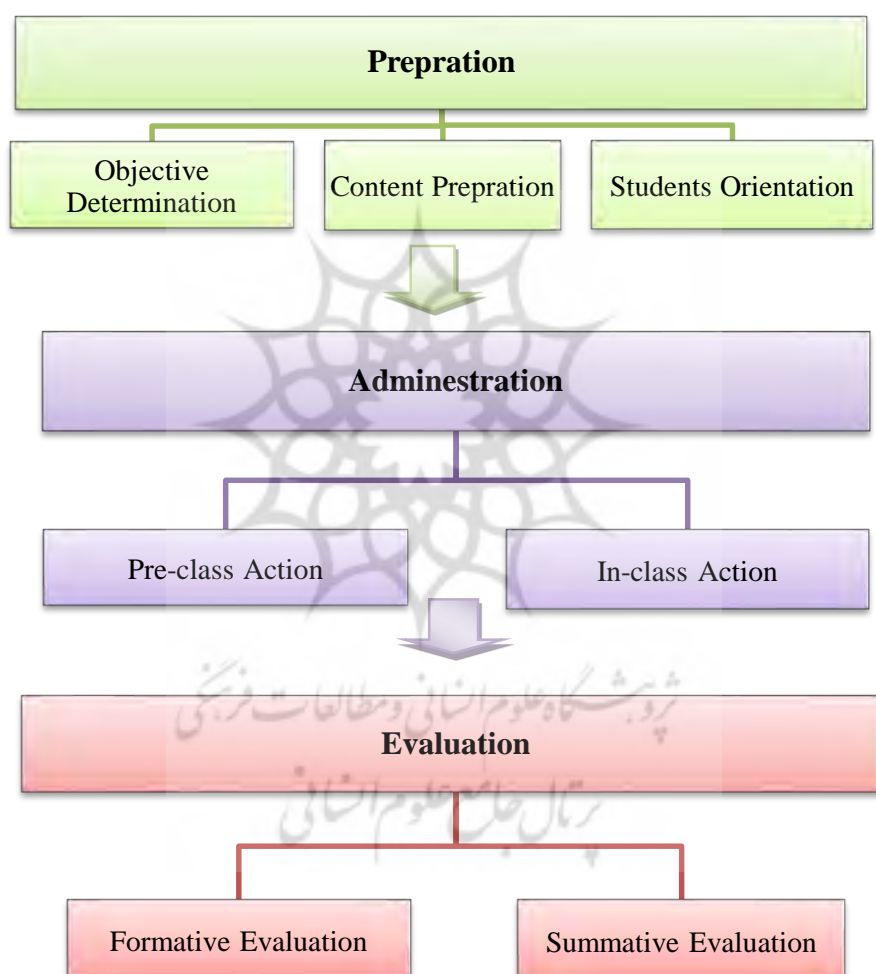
Prepration

Objective Determination

Content Prepration

Students Orientation

Adminestration

Pre-class Action

In-class Action

Evaluation

Formative Evaluation

Summative Evaluation

پژوهشگاه علوم انسانی و مطالعات فرهنگی
پرتال جامع علوم انسانی